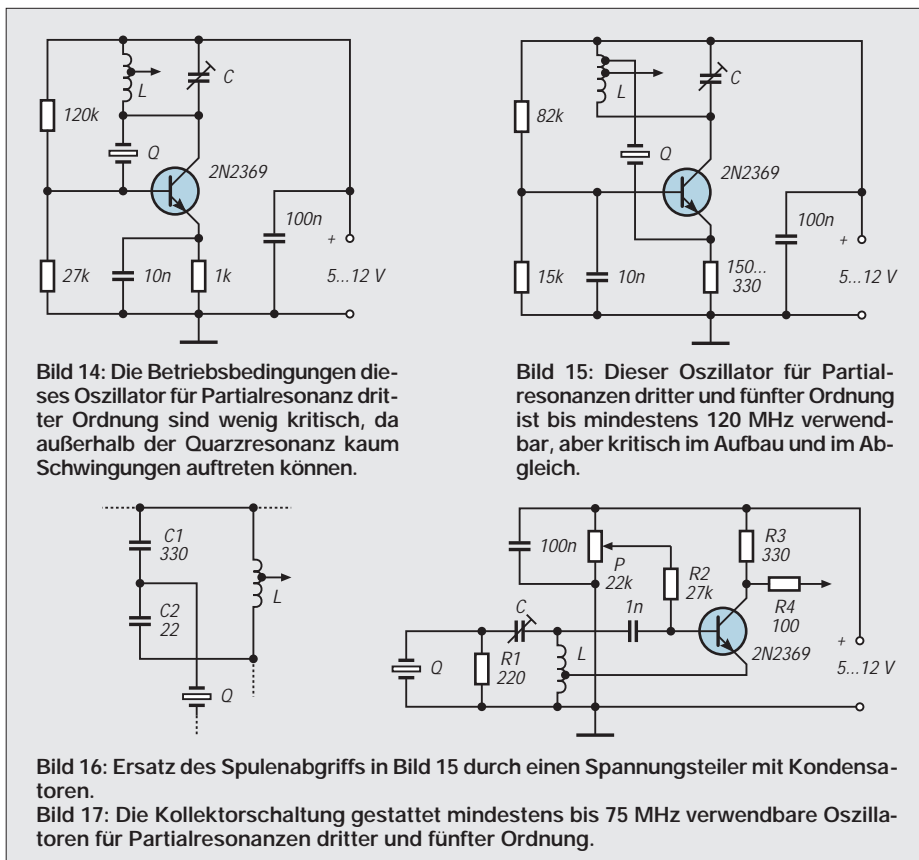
L

C

120k

Q

2N2369

100n

+

27k

10n

1k

5...12 V

Bild 14: Die Betriebsbedingungen dieses Oszillator für Partialresonanz dritter Ordnung sind wenig kritisch, da außerhalb der Quarzresonanz kaum Schwingungen auftreten können.

L

C

82k

Q

2N2369

100n

+

15k

10n

150...
330

5...12 V

Bild 15: Dieser Oszillator für Partialresonanzen dritter und fünfter Ordnung ist bis mindestens 120 MHz verwendbar, aber kritisch im Aufbau und im Abgleich.

C1
330

C2
22

L

Q

100n

P
22k

R2
27k

R3
330

R4
100

C

1n

Q

R1
220

L

2N2369

+

5...12 V

Bild 16: Ersatz des Spulenabgriffs in Bild 15 durch einen Spannungsteiler mit Kondensatoren.
Bild 17: Die Kollektorschaltung gestattet mindestens bis 75 MHz verwendbare Oszillatoren für Partialresonanzen dritter und fünfter Ordnung.